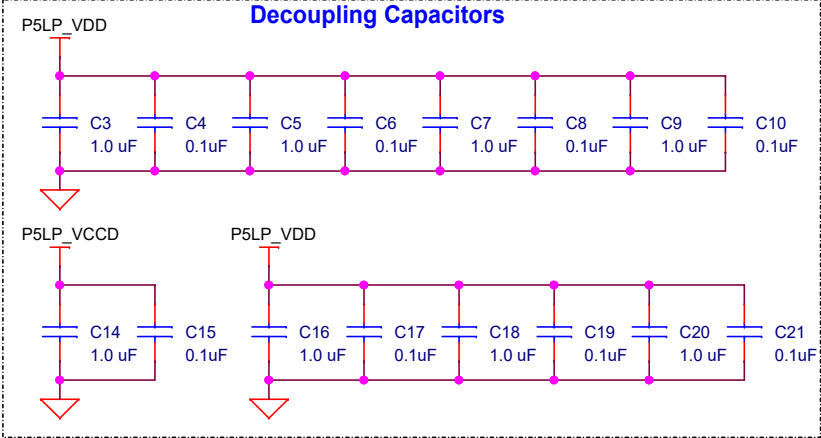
Decoupling Capacitors

P5LP_VDD

C3 1.0 uF
C4 0.1uF
C5 1.0 uF
C6 0.1uF
C7 1.0 uF
C8 0.1uF
C9 1.0 uF
C10 0.1uF

P5LP_VCCD

C14 1.0 uF
C15 0.1uF

P5LP_VDD

C16 1.0 uF
C17 0.1uF
C18 1.0 uF
C19 0.1uF
C20 1.0 uF
C21 0.1uF